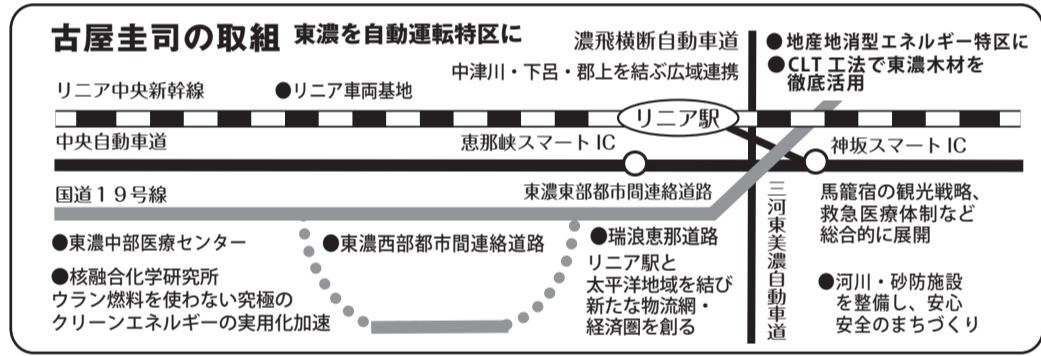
古屋圭司の取組　東濃を自動運転特区に

濃飛横断自動車道
中津川・下呂・郡上を結ぶ広域連携

●地産地消型エネルギー特区に
●CLT 工法で東濃木材を徹底活用

リニア中央新幹線　●リニア車両基地

リニア駅

中央自動車道　恵那峡スマート IC　神坂スマート IC

国道１９号線　東濃東部都市間連絡道路

三河東美濃自動車道

馬籠宿の観光戦略、救急医療体制など総合的に展開

●東濃中部医療センター

●東濃西部都市間連絡道路

●瑞浪恵那道路
リニア駅と太平洋地域を結び新たな物流網・経済圏を創る

●核融合化学研究所
ウラン燃料を使わない究極のクリーンエネルギーの実用化加速

●河川・砂防施設を整備し、安心安全のまちづくり